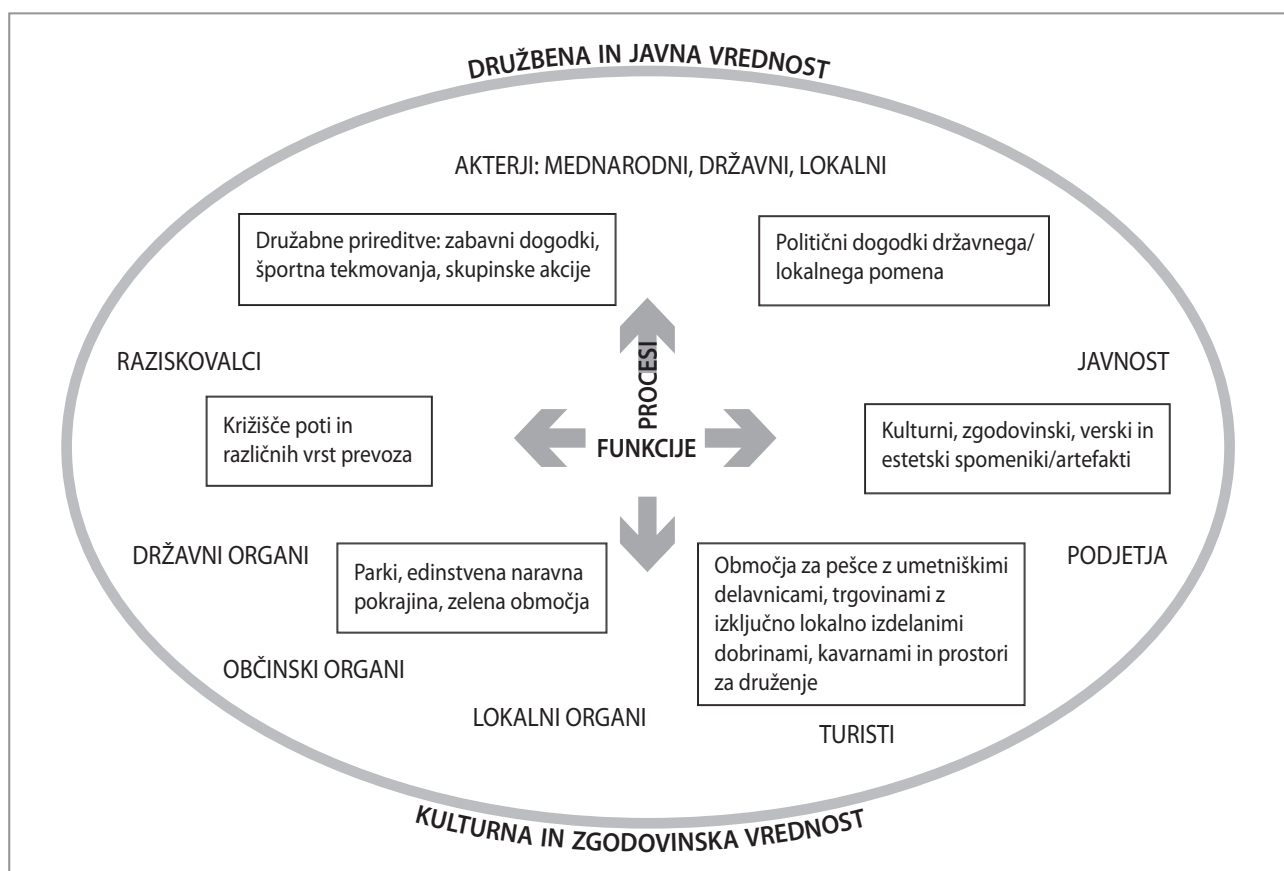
DRUŽBENA IN JAVNA VREDNOST

AKTERJI: MEDNARODNI, DRŽAVNI, LOKALNI

Družabne prireditve: zabavni dogodki, športna tekmovanja, skupinske akcije

Politični dogodki državnega/ lokalnega pomena

RAZISKOVALCI

PROCESI

JAVNOST

Križišče poti in različnih vrst prevoza

FUNKCIJE

Kulturni, zgodovinski, verski in estetski spomeniki/artefakti

DRŽAVNI ORGANI

Parki, edinstvena naravna pokrajina, zelena območja

Območja za pešce z umetniškimi delavnicami, trgovinami z izključno lokalno izdelanimi dobrinami, kavarnami in prostori za druženje

PODJETJA

OBČINSKI ORGANI

LOKALNI ORGANI

TURISTI

KULTURNA IN ZGODOVINSKA VREDNOST